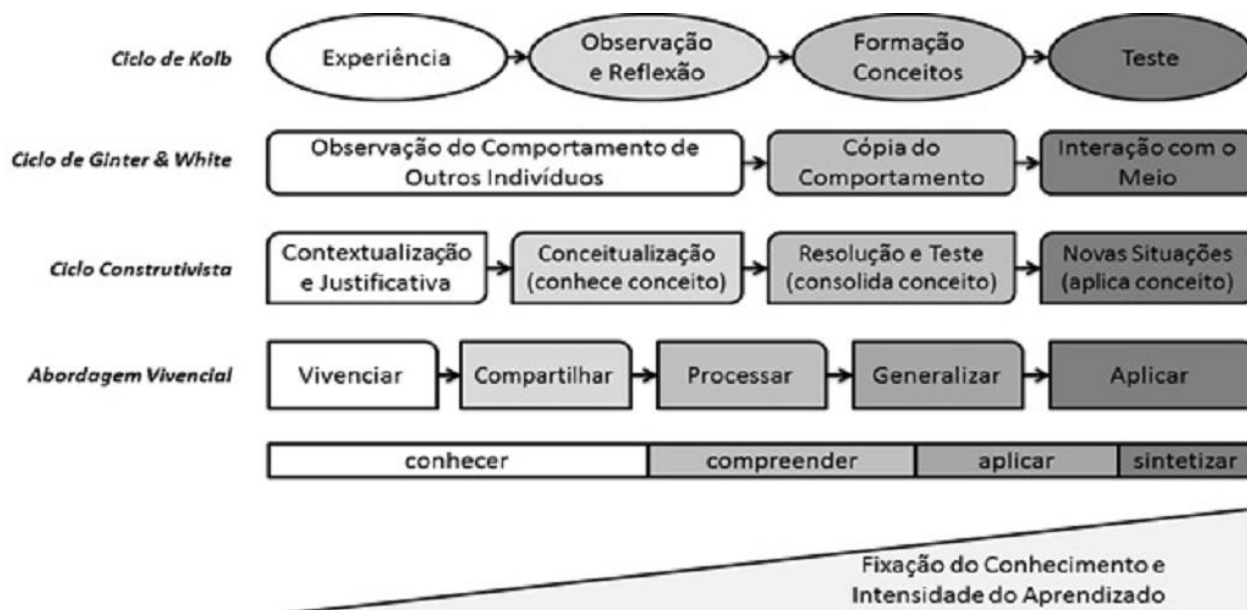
Ciclo de Kolb
Experiência
Observação e Reflexão
Formação Conceitos
Teste

Ciclo de Ginter & White
Observação do Comportamento de Outros Indivíduos
Cópia do Comportamento
Interação com o Meio

Ciclo Construtivista
Contextualização e Justificativa
Conceitualização (conhece conceito)
Resolução e Teste (consolida conceito)
Novas Situações (aplica conceito)

Abordagem Vivencial
Vivenciar
Compartilhar
Processar
Generalizar
Aplicar

| conhecer | compreender | aplicar | sintetizar |
|---|---|---|---|

Fixação do Conhecimento e Intensidade do Aprendizado